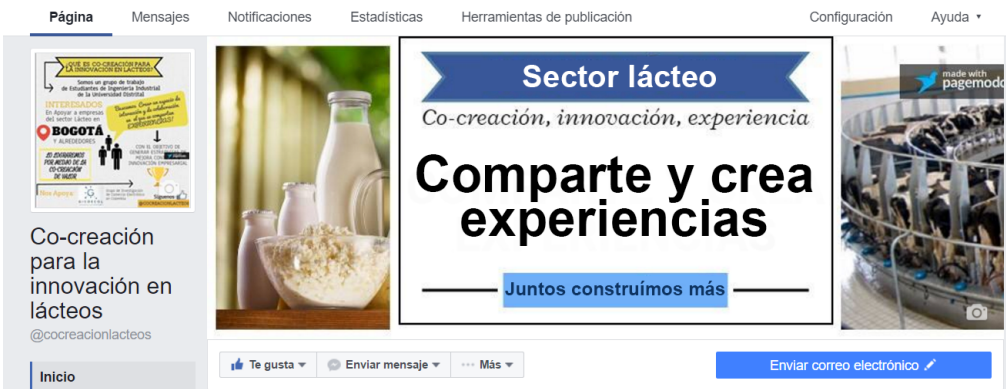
Página Mensajes Notificaciones Estadísticas Herramientas de publicación Configuración Ayuda

¿QUÉ ES CO-CREACIÓN PARA LA INNOVACIÓN EN LÁCTEOS?
Somos un grupo de trabajo de Estudiantes de Ingeniería Industrial de la Universidad Distrital
INTERESADOS
En Apoyar a empresas del sector Lácteo en
BOGOTÁ
Y ALREDEDORES
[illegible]
Nos Apoya:

Co-creación para la innovación en lácteos
@cocreacionlacteos

Inicio

Sector lácteo
Co-creación, innovación, experiencia
Comparte y crea experiencias
Juntos construímos más

made with pagemodo

Te gusta Enviar mensaje Más
Enviar correo electrónico